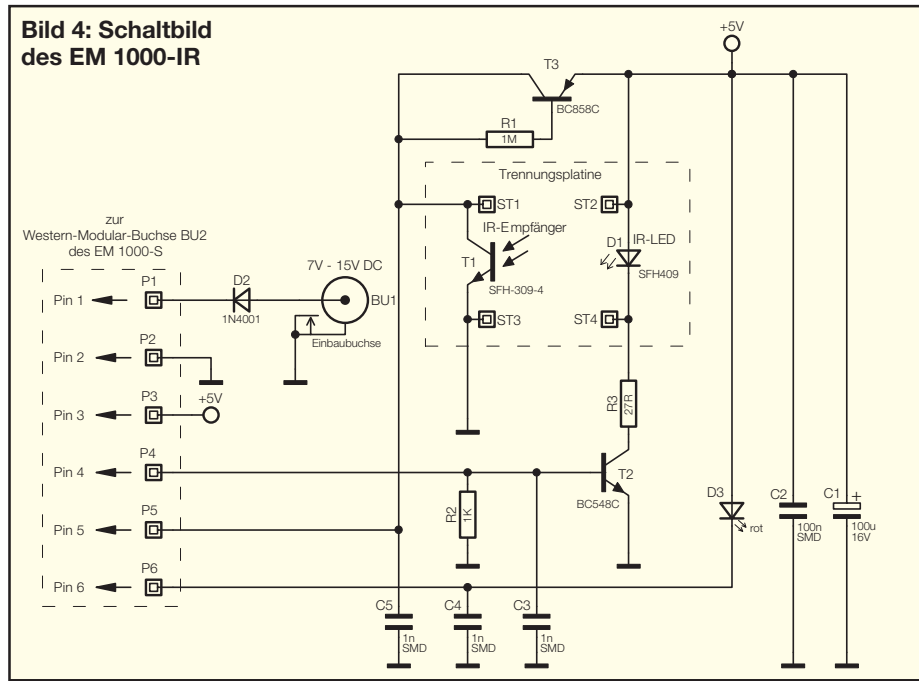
Bild 4: Schaltbild des EM 1000-IR

+5V

T3
BC858C

R1
1M

Trennungsplatine

ST1
ST2

IR-Empfänger
D1 IR-LED

T1
SFH-309-4
SFH409

ST3
ST4

zur Western-Modular-Buchse BU2 des EM 1000-S

P1
Pin 1
D2
1N4001
7V - 15V DC
BU1
Einbaubuchse

P2
Pin 2

P3
Pin 3
+5V

R3
27R

P4
Pin 4
T2
BC548C

P5
Pin 5
R2
1K
D3
rot
C2
100n
SMD
C1
100u
16V

P6
Pin 6

C5
1n
SMD
C4
1n
SMD
C3
1n
SMD